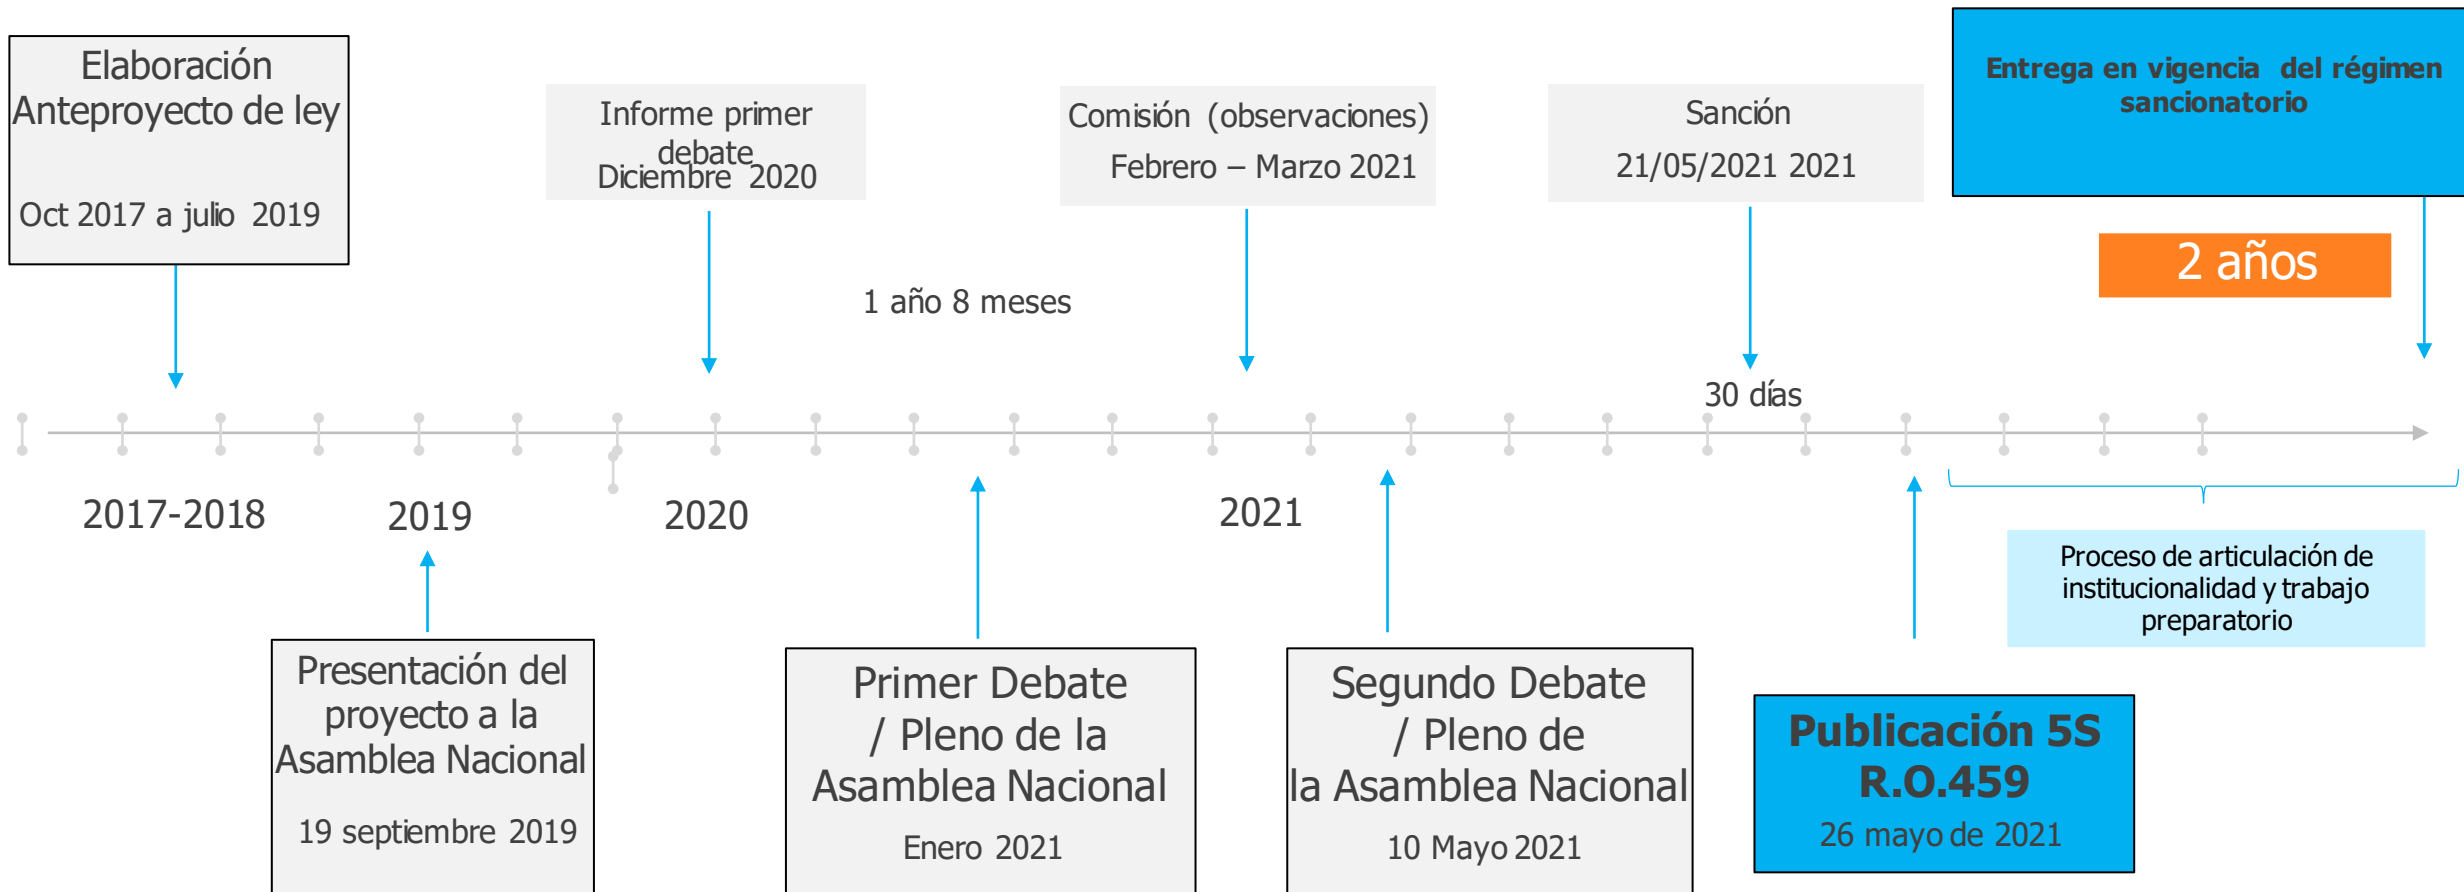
Elaboración Anteproyecto de ley

Oct 2017 a julio 2019

Informe primer debate
Diciembre 2020

Comisión (observaciones)
Febrero – Marzo 2021

Sanción
21/05/2021 2021

Entrega en vigencia del régimen sancionatorio

2 años

1 año 8 meses

30 días

2017-2018

2019

2020

2021

Proceso de articulación de institucionalidad y trabajo preparatorio

Presentación del proyecto a la Asamblea Nacional

19 septiembre 2019

Primer Debate / Pleno de la Asamblea Nacional

Enero 2021

Segundo Debate / Pleno de la Asamblea Nacional

10 Mayo 2021

Publicación 5S R.O.459
26 mayo de 2021